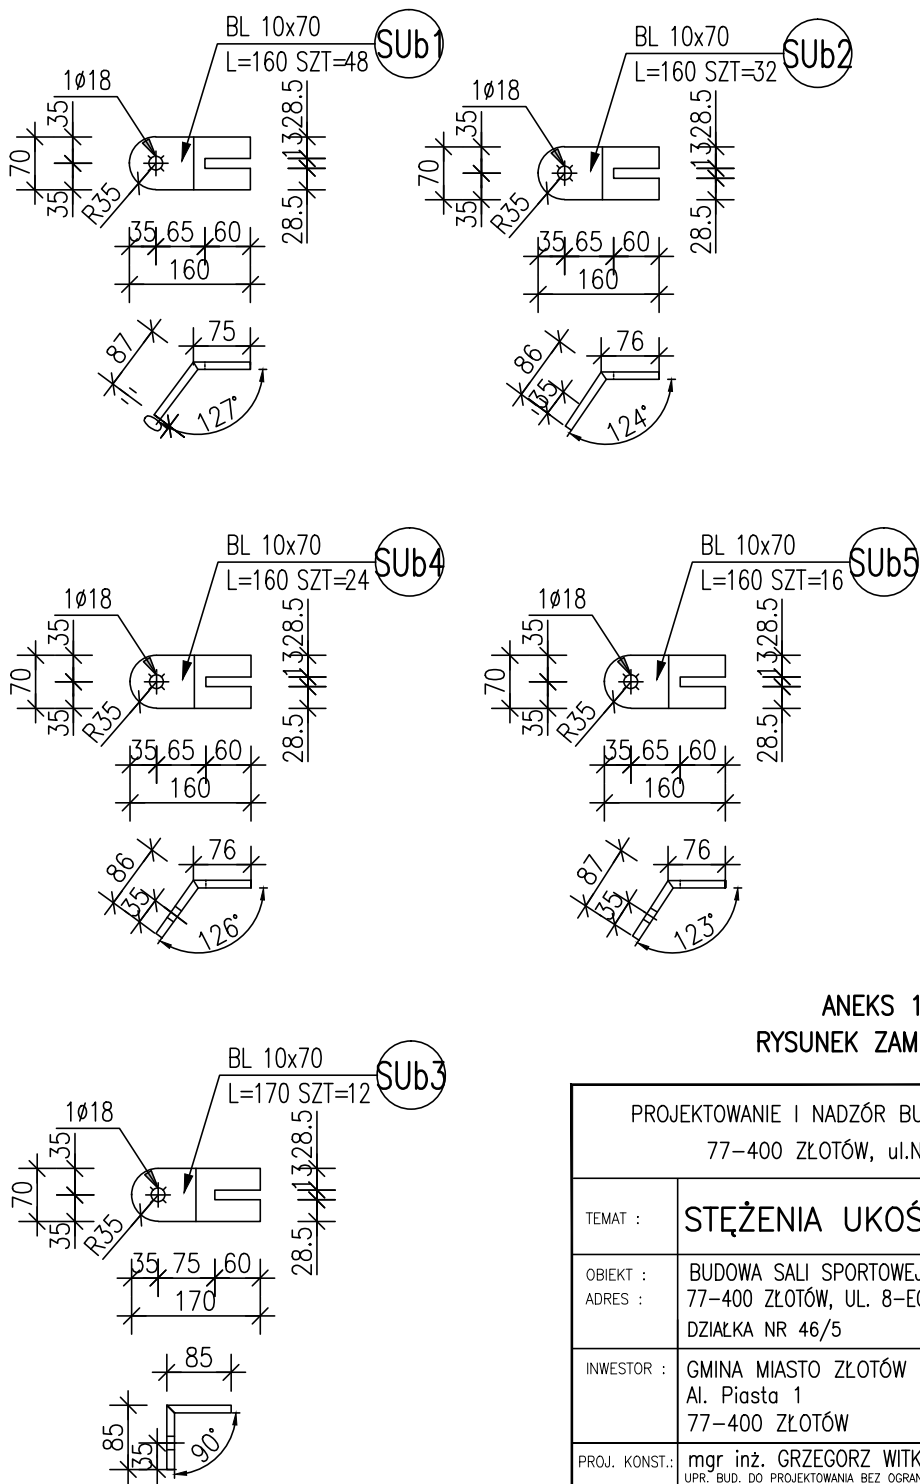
BL 10x70
L=160 SZT=48
SUb1
1ø18
35
70
35
R35
28.5
13
28.5
35 65 60
160
87
75
127°

BL 10x70
L=160 SZT=32
SUb2
1ø18
35
70
35
R35
28.5
13
28.5
35 65 60
160
86
35
76
124°

BL 10x70
L=160 SZT=24
SUb4
1ø18
35
70
35
R35
28.5
13
28.5
35 65 60
160
86
35
76
126°

BL 10x70
L=160 SZT=16
SUb5
1ø18
35
70
35
R35
28.5
13
28.5
35 65 60
160
87
35
76
123°

BL 10x70
L=170 SZT=12
SUb3
1ø18
35
70
35
R35
28.5
13
28.5
35 75 60
170
85
85
35
90°

ANEKS 1
RYSUNEK ZAM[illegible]

PROJEKTOWANIE I NADZÓR BU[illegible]
77–400 ZŁOTÓW, ul.N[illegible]

| TEMAT : | STĘŻENIA UKOŚ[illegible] |
|---|---|
| OBIEKT : ADRES : | BUDOWA SALI SPORTOWEJ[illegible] 77–400 ZŁOTÓW, UL. 8–E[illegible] DZIAŁKA NR 46/5 |
| INWESTOR : | GMINA MIASTO ZŁOTÓW Al. Piasta 1 77–400 ZŁOTÓW |
| PROJ. KONST.: | mgr inż. GRZEGORZ WITK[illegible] UPR. BUD. DO PROJEKTOWANIA BEZ OGRAN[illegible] |